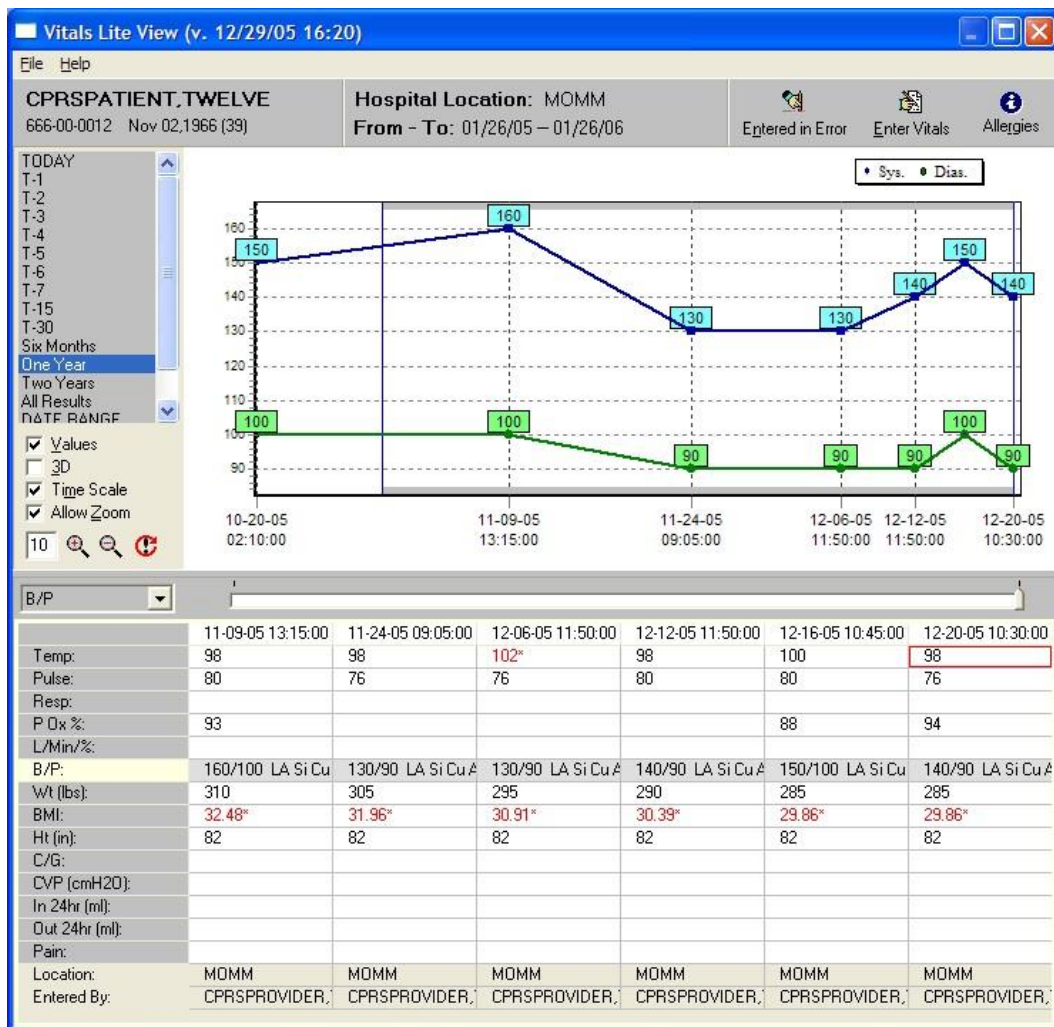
Vitals Lite View (v. 12/29/05 16:20)

File Help

CPRSPATIENT,TWELVE
666-00-0012 Nov 02,1966 (39)

Hospital Location: MOMM
From - To: 01/26/05 – 01/26/06

Entered in Error Enter Vitals Allergies

TODAY
T-1
T-2
T-3
T-4
T-5
T-6
T-7
T-15
T-30
Six Months
One Year
Two Years
All Results
DATE RANGE

Values
3D
Time Scale
Allow Zoom
10

• Sys. • Dias.

160
150
140
130
120
110
100
90

150 160 130 130 140 150 140
100 100 90 90 90 100 90

10-20-05 02:10:00
11-09-05 13:15:00
11-24-05 09:05:00
12-06-05 11:50:00
12-12-05 11:50:00
12-20-05 10:30:00

B/P

| | 11-09-05 13:15:00 | 11-24-05 09:05:00 | 12-06-05 11:50:00 | 12-12-05 11:50:00 | 12-16-05 10:45:00 | 12-20-05 10:30:00 |
|---|---|---|---|---|---|---|
| Temp: | 98 | 98 | 102* | 98 | 100 | 98 |
| Pulse: | 80 | 76 | 76 | 80 | 80 | 76 |
| Resp: | | | | | | |
| P Ox %: | 93 | | | | 88 | 94 |
| L/Min/%: | | | | | | |
| B/P: | 160/100 LA Si Cu | 130/90 LA Si Cu A | 130/90 LA Si Cu A | 140/90 LA Si Cu A | 150/100 LA Si Cu | 140/90 LA Si Cu A |
| Wt (lbs): | 310 | 305 | 295 | 290 | 285 | 285 |
| BMI: | 32.48* | 31.96* | 30.91* | 30.39* | 29.86* | 29.86* |
| Ht (in): | 82 | 82 | 82 | 82 | 82 | 82 |
| C/G: | | | | | | |
| CVP (cmH2O): | | | | | | |
| In 24hr (ml): | | | | | | |
| Out 24hr (ml): | | | | | | |
| Pain: | | | | | | |
| Location: | MOMM | MOMM | MOMM | MOMM | MOMM | MOMM |
| Entered By: | CPRSPROVIDER,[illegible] | CPRSPROVIDER,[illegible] | CPRSPROVIDER,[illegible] | CPRSPROVIDER,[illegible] | CPRSPROVIDER,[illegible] | CPRSPROVIDER,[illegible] |